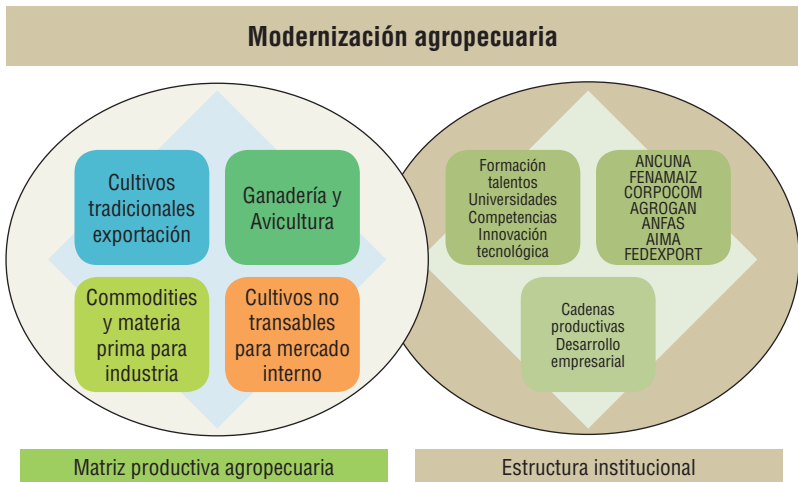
Modernización agropecuaria

Cultivos tradicionales exportación

Ganadería y Avicultura

Commodities y materia prima para industria

Cultivos no transables para mercado interno

Formación talentos Universidades Competencias Innovación tecnológica

ANCUNA FENAMAIZ CORPOCOM AGROGAN ANFAS AIMA FEDEXPORT

Cadenas productivas Desarrollo empresarial

Matriz productiva agropecuaria

Estructura institucional